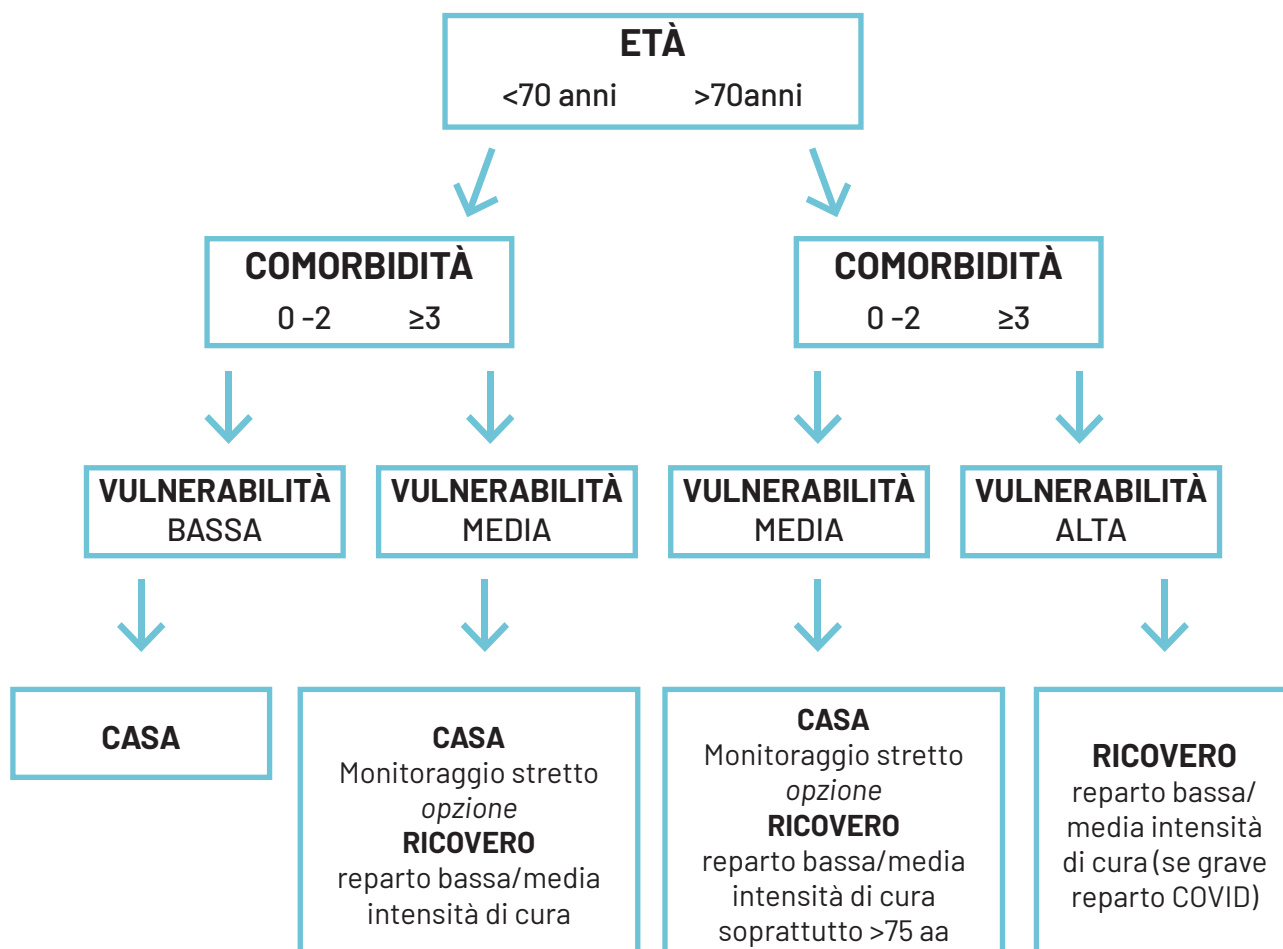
ETÀ
<70 anni >70anni

COMORBIDITÀ
0 -2 ≥3

COMORBIDITÀ
0 -2 ≥3

VULNERABILITÀ
BASSA

VULNERABILITÀ
MEDIA

VULNERABILITÀ
MEDIA

VULNERABILITÀ
ALTA

CASA

CASA
Monitoraggio stretto
*opzione*
RICOVERO
reparto bassa/media intensità di cura

CASA
Monitoraggio stretto
*opzione*
RICOVERO
reparto bassa/media intensità di cura soprattutto >75 aa

RICOVERO
reparto bassa/ media intensità di cura (se grave reparto COVID)